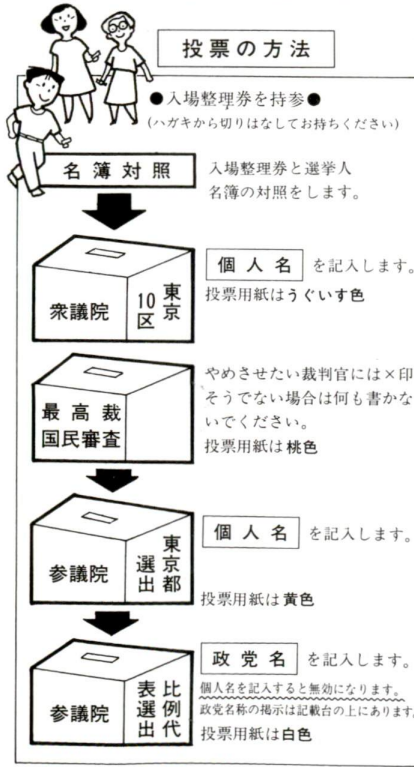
投票の方法

●入場整理券を持参●
(ハガキから切りはなしてお持ちください)

名簿対照

入場整理券と選挙人名簿の対照をします。

衆議院　東京10区

個人名 を記入します。
投票用紙はうぐいす色

最高裁国民審査

やめさせたい裁判官には×印そうでない場合は何も書かないでください。
投票用紙は桃色

参議院　東京都選出

個人名 を記入します。
投票用紙は黄色

参議院　比例代表選出

政党名 を記入します。
個人名を記入すると無効になります。
政党名称の掲示は記載台の上にあります
投票用紙は白色